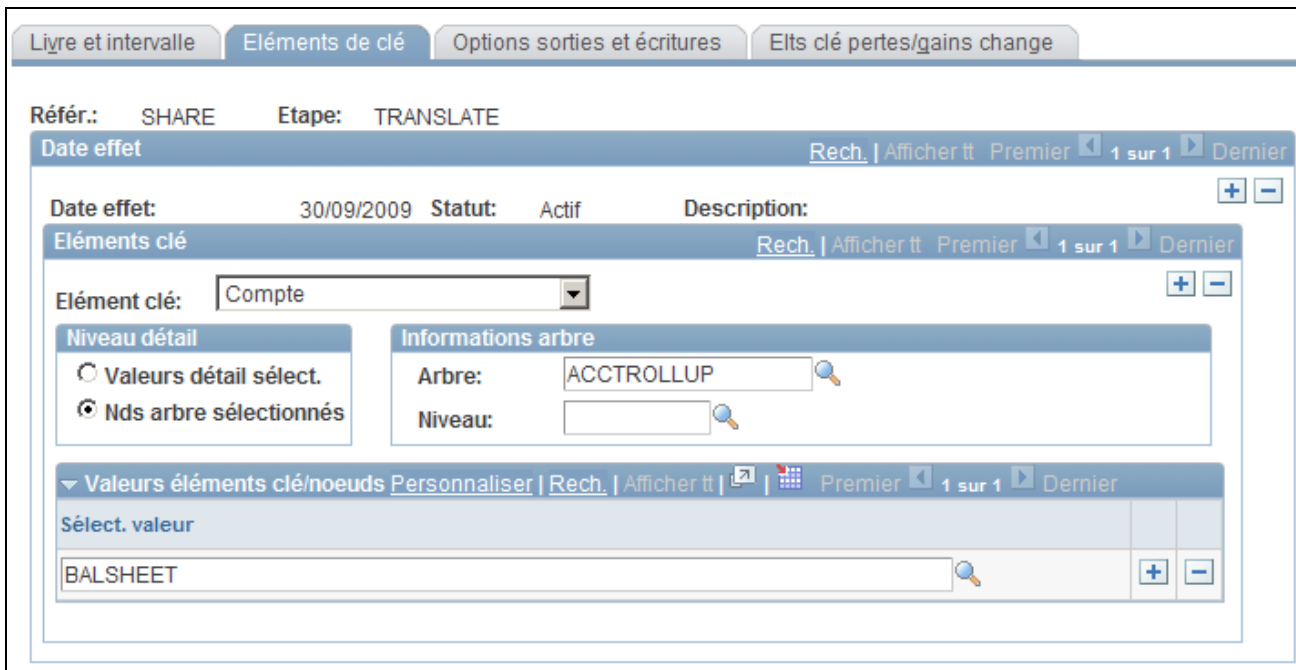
Livre et intervalle | Eléments de clé | Options sorties et écritures | Elts clé pertes/gains change

Référ.: SHARE Etape: TRANSLATE

Date effet

Rech. | Afficher tt Premier 1 sur 1 Dernier

Date effet: 30/09/2009 Statut: Actif Description:

Eléments clé

Rech. | Afficher tt Premier 1 sur 1 Dernier

Elément clé: Compte

Niveau détail

Valeurs détail sélect.

Nds arbre sélectionnés

Informations arbre

Arbre: ACCTROLLUP

Niveau:

Valeurs éléments clé/noeuds Personnaliser | Rech. | Afficher tt | Premier 1 sur 1 Dernier

| Sélect. valeur | | |
|---|---|---|
| BALSHEET | + | − |